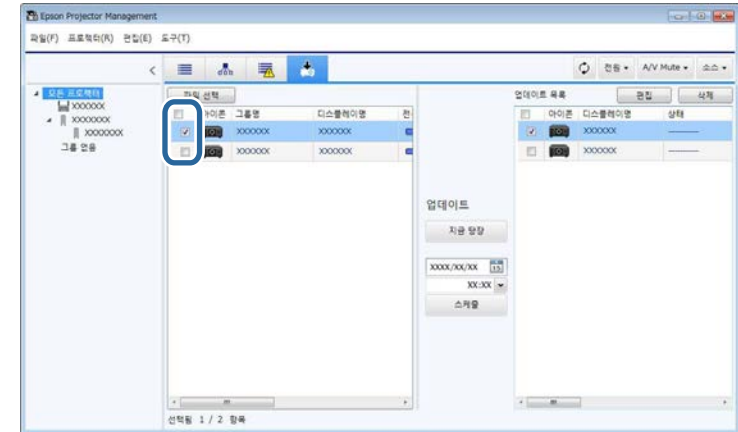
Epson Projector Management

파일(F) 프로젝터(R) 편집(E) 도구(T)

전원 ▾ A/V Mute ▾ 소스 ▾

모든 프로젝터
XXXXXX
XXXXXXX
XXXXXXX
그룹 없음

파일 선택

| | 아이콘 | 그룹명 | 디스플레이명 | 전 |
|---|---|---|---|---|
| ☑ | | XXXXXX | XXXXXX | |
| ☐ | | XXXXXX | XXXXXX | |

선택됨 1 / 2 항목

업데이트
지금 향상
XXXX/XX/XX
XX:XX
스케줄

업데이트 목록 편집 삭제

| | 아이콘 | 디스플레이명 | 상태 |
|---|---|---|---|
| ☑ | | XXXXXX | ——— |
| ☐ | | XXXXXX | ——— |